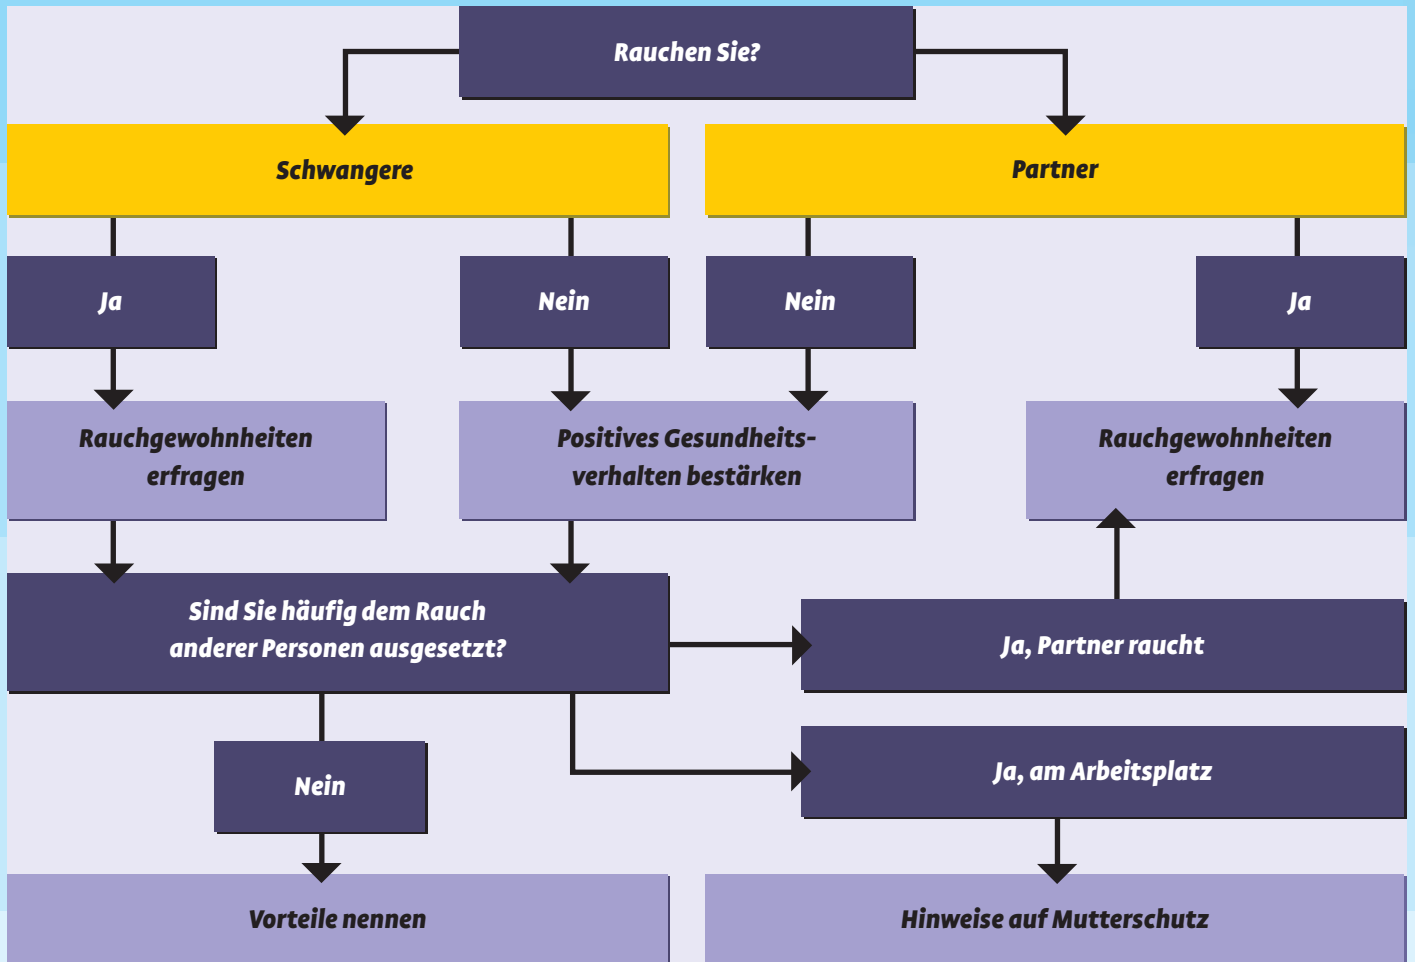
Rauchen Sie?

Schwangere

Partner

Ja

Nein

Nein

Ja

Rauchgewohnheiten erfragen

Positives Gesundheitsverhalten bestärken

Rauchgewohnheiten erfragen

Sind Sie häufig dem Rauch anderer Personen ausgesetzt?

Ja, Partner raucht

Nein

Ja, am Arbeitsplatz

Vorteile nennen

Hinweise auf Mutterschutz